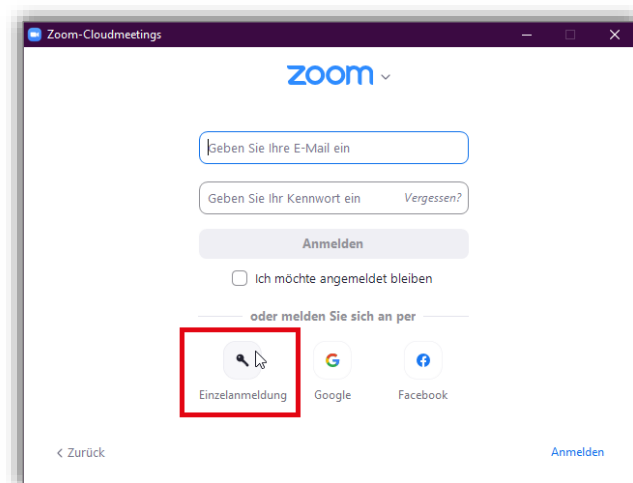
Zoom-Cloudmeetings

zoom

Geben Sie Ihre E-Mail ein

Geben Sie Ihr Kennwort ein Vergessen?

Anmelden

Ich möchte angemeldet bleiben

oder melden Sie sich an per

Einzelanmeldung Google Facebook

< Zurück Anmelden